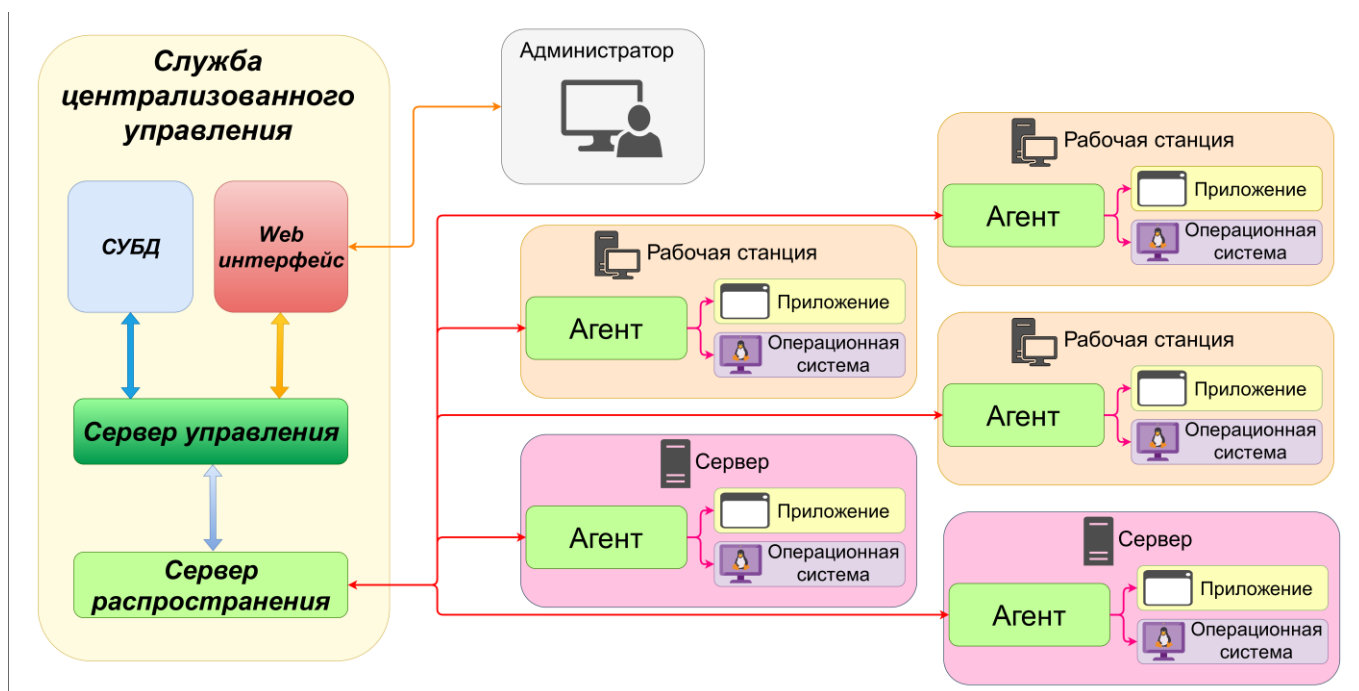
Служба централизованного управления

СУБД

Web интерфейс

Сервер управления

Сервер распространения

Администратор

Рабочая станция
Агент
Приложение
Операционная система

Рабочая станция
Агент
Приложение
Операционная система

Рабочая станция
Агент
Приложение
Операционная система

Сервер
Агент
Приложение
Операционная система

Сервер
Агент
Приложение
Операционная система